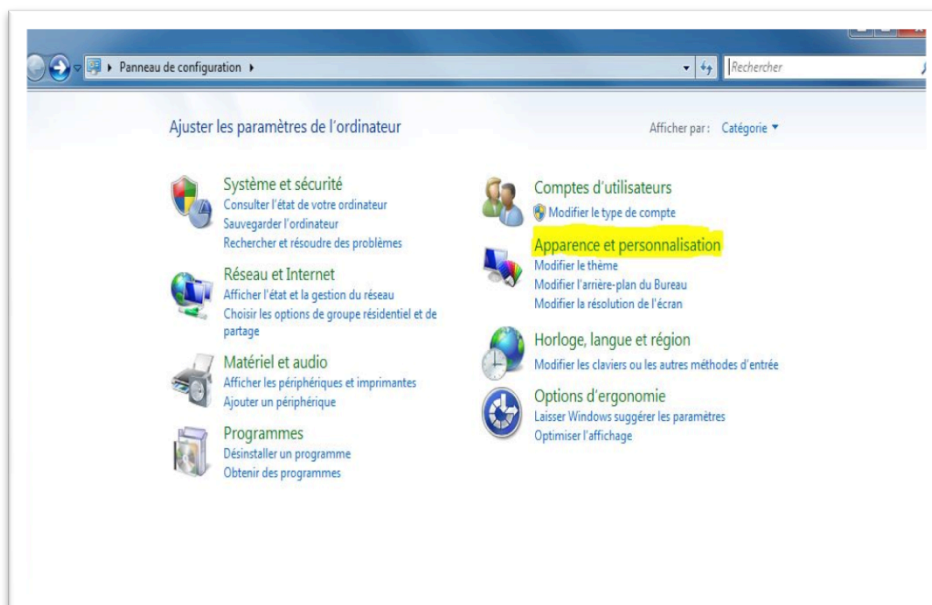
▸ Panneau de configuration ▸

Rechercher

Ajuster les paramètres de l'ordinateur

Afficher par : Catégorie ▾

Système et sécurité
Consulter l'état de votre ordinateur
Sauvegarder l'ordinateur
Rechercher et résoudre des problèmes

Réseau et Internet
Afficher l'état et la gestion du réseau
Choisir les options de groupe résidentiel et de partage

Matériel et audio
Afficher les périphériques et imprimantes
Ajouter un périphérique

Programmes
Désinstaller un programme
Obtenir des programmes

Comptes d'utilisateurs
Modifier le type de compte

Apparence et personnalisation
Modifier le thème
Modifier l'arrière-plan du Bureau
Modifier la résolution de l'écran

Horloge, langue et région
Modifier les claviers ou les autres méthodes d'entrée

Options d'ergonomie
Laisser Windows suggérer les paramètres
Optimiser l'affichage